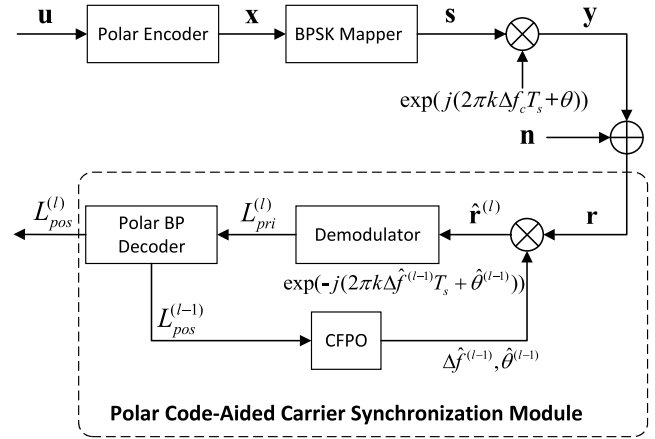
$\mathbf{u}$

Polar Encoder

$\mathbf{x}$

BPSK Mapper

$\mathbf{s}$

$\mathbf{y}$

$\exp(j(2\pi k\Delta f_c T_s+\theta))$

$\mathbf{n}$

$L_{pos}^{(l)}$

Polar BP Decoder

$L_{pri}^{(l)}$

Demodulator

$\hat{\mathbf{r}}^{(l)}$

$\mathbf{r}$

$\exp(-j(2\pi k\Delta\hat{f}^{(l-1)}T_s+\hat{\theta}^{(l-1)}))$

$L_{pos}^{(l-1)}$

CFPO

$\Delta\hat{f}^{(l-1)},\hat{\theta}^{(l-1)}$

Polar Code-Aided Carrier Synchronization Module